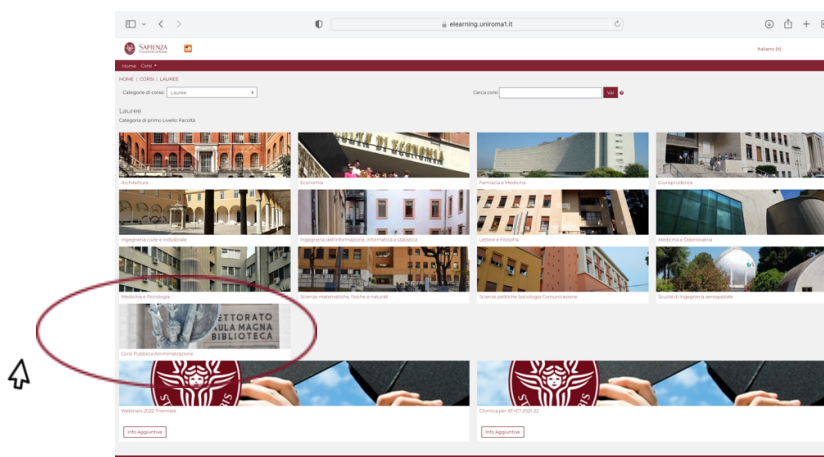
elearning.uniroma1.it

SAPIENZA

Italiano (it)

Home Corsi

HOME | CORSI | LAUREE

Categorie di corso: Lauree

Cerca corsi: Vai

Lauree

Categorie di primo Livello: Facoltà

Architettura

Economia

Farmacia e Medicina

Giurisprudenza

Ingegneria civile e industriale

Ingegneria dell'informazione, informatica e statistica

Lettere e Filosofia

Medicina e Odontoiatria

Medicina e Psicologia

Scienze matematiche, fisiche e naturali

Scienze politiche Sociologia Comunicazione

Scuola di Ingegneria aerospaziale

RETTORATO
AULA MAGNA
BIBLIOTECA

Corsi Pubblica Amministrazione

Webinars 2022 Thermals

Chimica per 6T/ET 2021-22

Info Aggiuntive

Info Aggiuntive